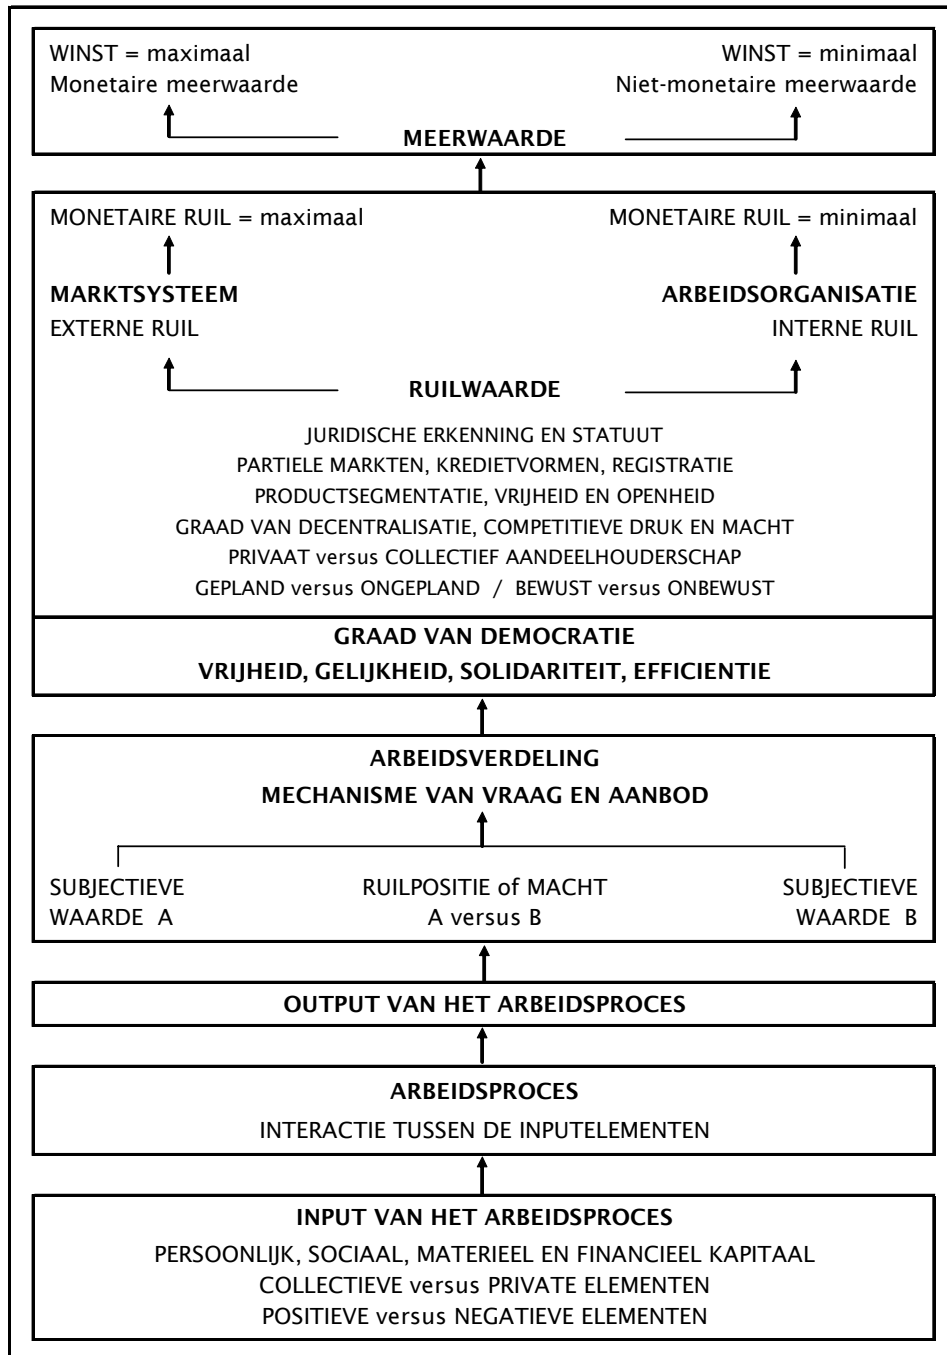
WINST = maximaal
Monetaire meerwaarde

WINST = minimaal
Niet-monetaire meerwaarde

MEERWAARDE

MONETAIRE RUIL = maximaal

MONETAIRE RUIL = minimaal

MARKTSYSTEEM
EXTERNE RUIL

ARBEIDSORGANISATIE
INTERNE RUIL

RUILWAARDE

JURIDISCHE ERKENNING EN STATUUT
PARTIELE MARKTEN, KREDIETVORMEN, REGISTRATIE
PRODUCTSEGMENTATIE, VRIJHEID EN OPENHEID
GRAAD VAN DECENTRALISATIE, COMPETITIEVE DRUK EN MACHT
PRIVAAT versus COLLECTIEF AANDEELHOUDERSCHAP
GEPLAND versus ONGEPLAND / BEWUST versus ONBEWUST

GRAAD VAN DEMOCRATIE
VRIJHEID, GELIJKHEID, SOLIDARITEIT, EFFICIENTIE

ARBEIDSVERDELING
MECHANISME VAN VRAAG EN AANBOD

SUBJECTIEVE WAARDE A

RUILPOSITIE of MACHT
A versus B

SUBJECTIEVE WAARDE B

OUTPUT VAN HET ARBEIDSPROCES

ARBEIDSPROCES
INTERACTIE TUSSEN DE INPUTELEMENTEN

INPUT VAN HET ARBEIDSPROCES
PERSOONLIJK, SOCIAAL, MATERIEEL EN FINANCIEEL KAPITAAL
COLLECTIEVE versus PRIVATE ELEMENTEN
POSITIEVE versus NEGATIEVE ELEMENTEN